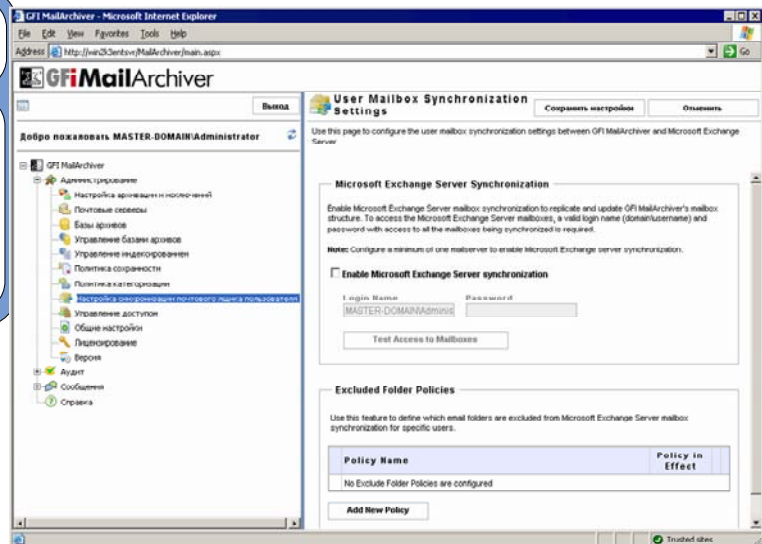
GFI MailArchiver - Microsoft Internet Explorer

File Edit View Favorites Tools Help

Address http://win2k3entsvr/MailArchiver/main.aspx Go

GFiMailArchiver

Выход

Добро пожаловать MASTER-DOMAIN\Administrator

GFI MailArchiver
Администрирование
Настройка архивации и исключений
Почтовые серверы
Базы архивов
Управление базами архивов
Управление индексированием
Политика сохранности
Политика категоризации
Настройка синхронизации почтового ящика пользователя
Управление доступом
Общие настройки
Лицензирование
Версия
Аудит
Сообщения
Справка

User Mailbox Synchronization Settings

Сохранить настройки Отменить

Use this page to configure the user mailbox synchronization settings between GFI MailArchiver and Microsoft Exchange Server

Microsoft Exchange Server Synchronization

Enable Microsoft Exchange Server mailbox synchronization to replicate and update GFI MailArchiver's mailbox structure. To access the Microsoft Exchange Server mailboxes, a valid login name (domain\username) and password with access to all the mailboxes being synchronized is required.

Note: Configure a minimum of one mailserver to enable Microsoft Exchange server synchronization.

Enable Microsoft Exchange Server synchronization

Login Name Password

MASTER-DOMAIN\Adminis

Test Access to Mailboxes

Excluded Folder Policies

Use this feature to define which email folders are excluded from Microsoft Exchange Server mailbox synchronization for specific users.

| Policy Name | Policy in Effect |
|---|---|
| No Exclude Folder Policies are configured | |

Add New Policy

Trusted sites